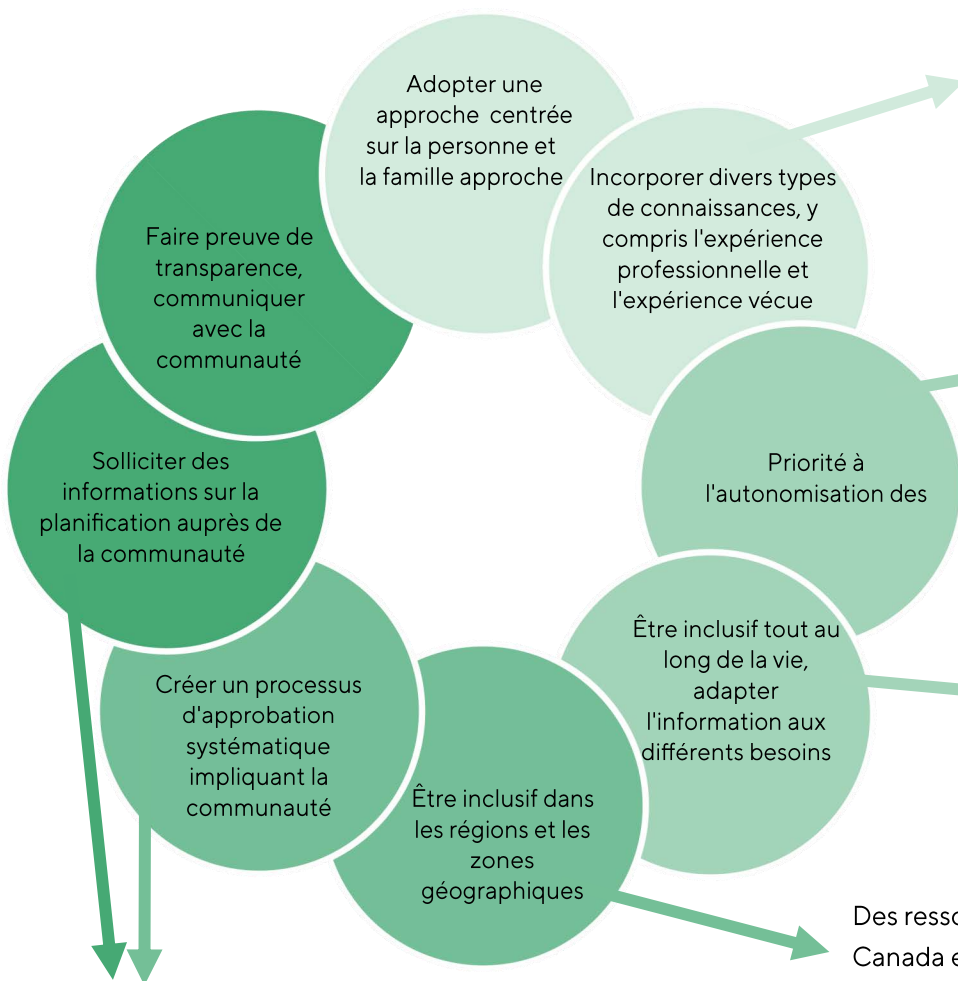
Adopter une approche centrée sur la personne et la famille approche

Incorporer divers types de connaissances, y compris l'expérience professionnelle et l'expérience vécue

Priorité à l'autonomisation des

Être inclusif tout au long de la vie, adapter l'information aux différents besoins

Être inclusif dans les régions et les zones géographiques

Créer un processus d'approbation systématique impliquant la communauté

Solliciter des informations sur la planification auprès de la communauté

Faire preuve de transparence, communiquer avec la communauté

Des resso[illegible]
Canada e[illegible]